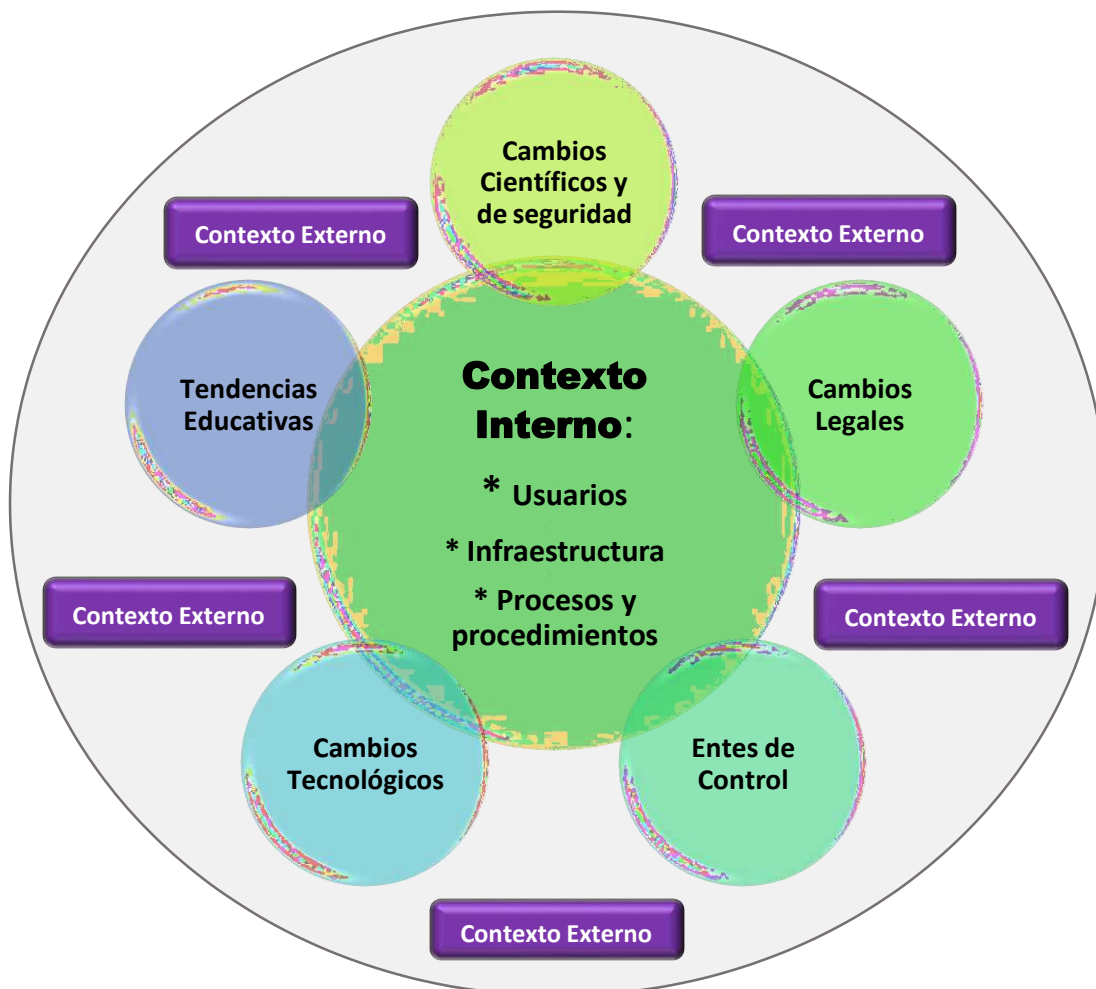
Cambios Científicos y de seguridad

Contexto Externo

Contexto Externo

Tendencias Educativas

Contexto Interno:

* Usuarios

* Infraestructura

* Procesos y procedimientos

Cambios Legales

Contexto Externo

Contexto Externo

Cambios Tecnológicos

Entes de Control

Contexto Externo